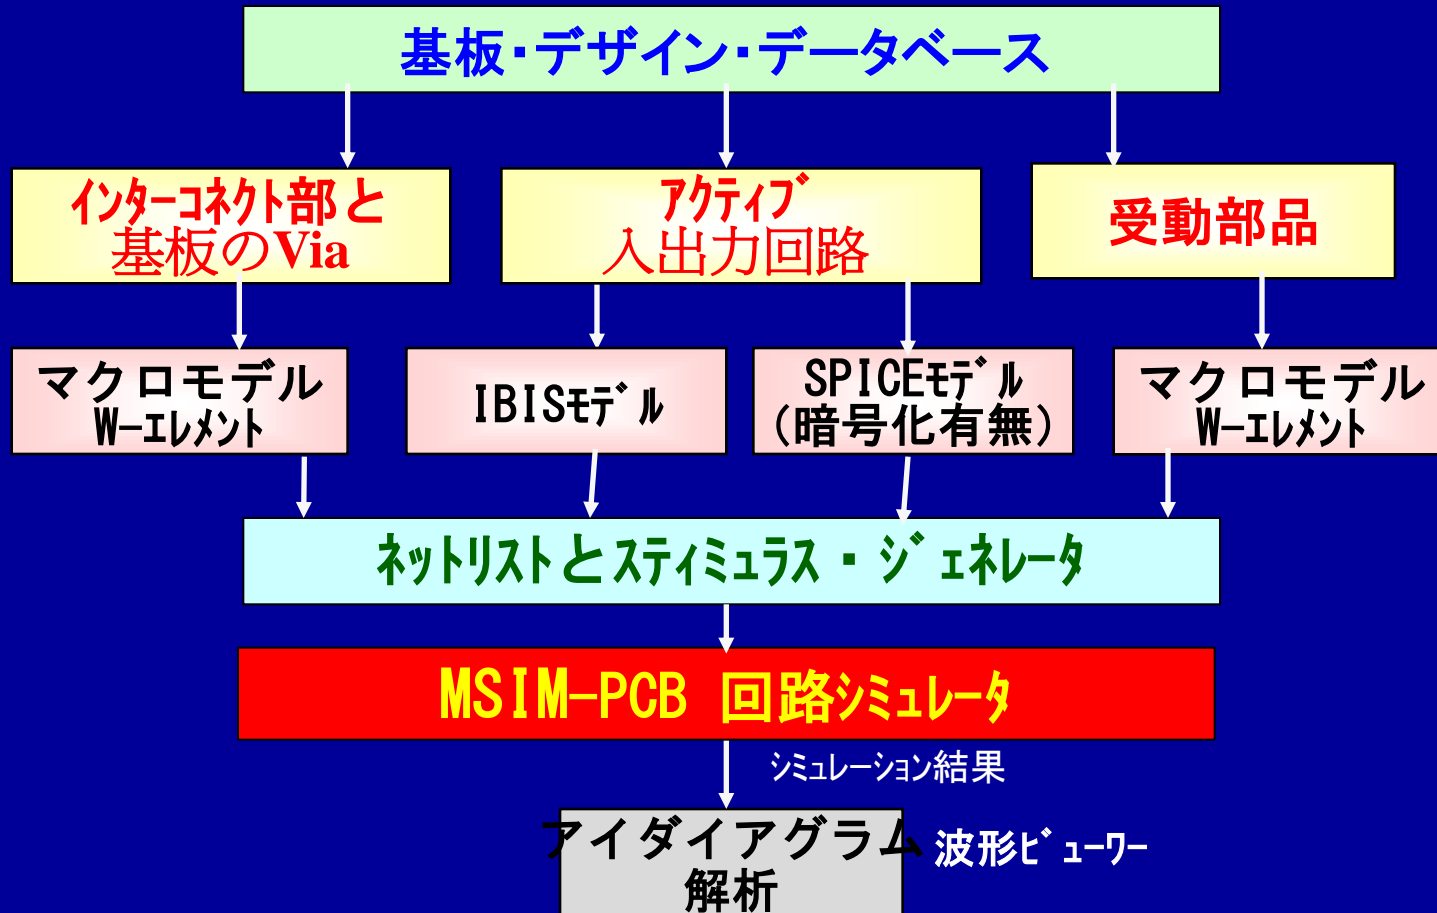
基板・デザイン・データベース

インターコネクト部と
基板のVia

アクティブ
入出力回路

受動部品

マクロモデル
W−エレメント

IBISモデル

SPICEモデル
(暗号化有無)

マクロモデル
W−エレメント

ネットリストとスティミュラス・ジェネレータ

MSIM−PCB 回路シミュレータ

シミュレーション結果

アイダイアグラム
解析

波形ビューワー